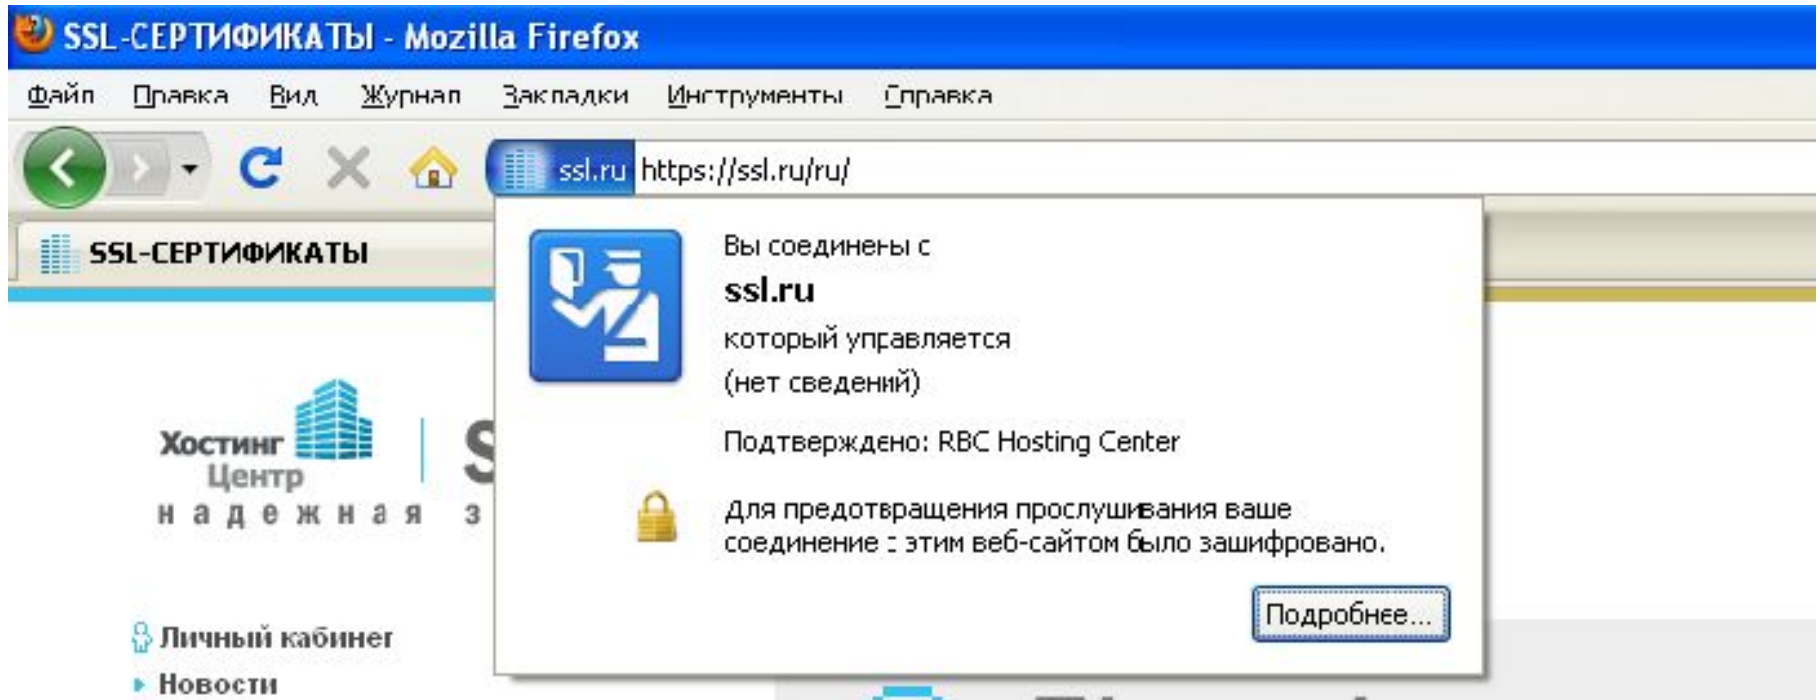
SSL-СЕРТИФИКАТЫ - Mozilla Firefox

Файл Правка Вид Журнал Закладки Инструменты Справка

ssl.ru https://ssl.ru/ru/

SSL-СЕРТИФИКАТЫ

Хостинг Центр
надежная з

S

Личный кабинет
Новости

Вы соединены с
ssl.ru
который управляется
(нет сведений)

Подтверждено: RBC Hosting Center

Для предотвращения прослушивания ваше соединение с этим веб-сайтом было зашифровано.

Подробнее...